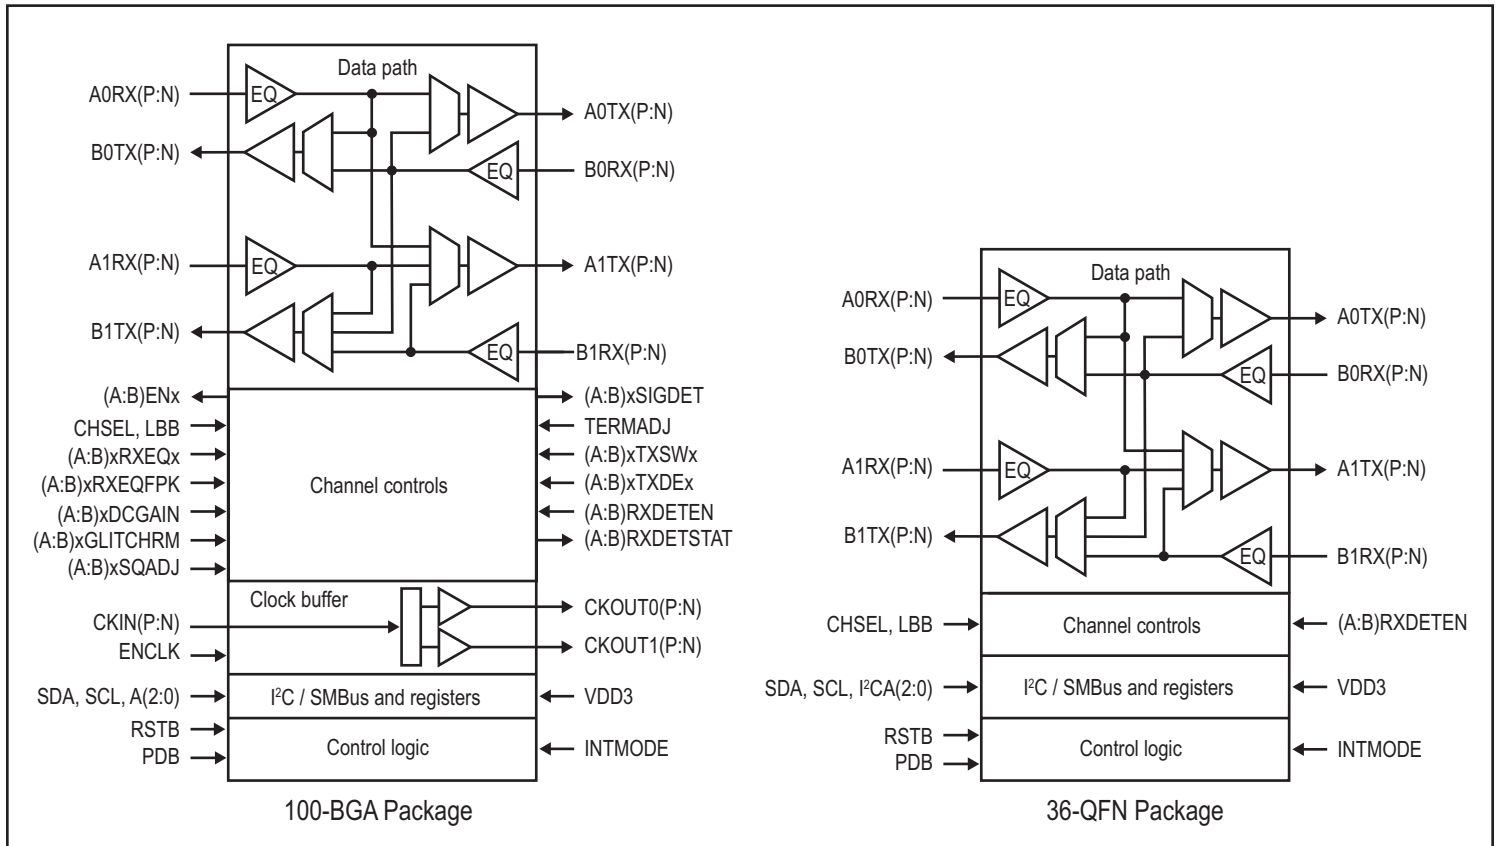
Data path
A0RX(P:N)
EQ
A0TX(P:N)
B0TX(P:N)
EQ
B0RX(P:N)
A1RX(P:N)
EQ
A1TX(P:N)
B1TX(P:N)
EQ
B1RX(P:N)
(A:B)ENx
CHSEL, LBB
(A:B)xRXEQx
(A:B)xRXEQFPK
(A:B)xDCGAIN
(A:B)xGLITCHRM
(A:B)xSQADJ
Channel controls
(A:B)xSIGDET
TERMADJ
(A:B)xTXSWx
(A:B)xTXDEx
(A:B)RXDETEN
(A:B)RXDETSTAT
Clock buffer
CKIN(P:N)
ENCLK
CKOUT0(P:N)
CKOUT1(P:N)
SDA, SCL, A(2:0)
I$^2$C / SMBus and registers
VDD3
RSTB
PDB
Control logic
INTMODE
100-BGA Package

Data path
A0RX(P:N)
EQ
A0TX(P:N)
B0TX(P:N)
EQ
B0RX(P:N)
A1RX(P:N)
EQ
A1TX(P:N)
B1TX(P:N)
EQ
B1RX(P:N)
CHSEL, LBB
Channel controls
(A:B)RXDETEN
SDA, SCL, I$^2$CA(2:0)
I$^2$C / SMBus and registers
VDD3
RSTB
PDB
Control logic
INTMODE
36-QFN Package